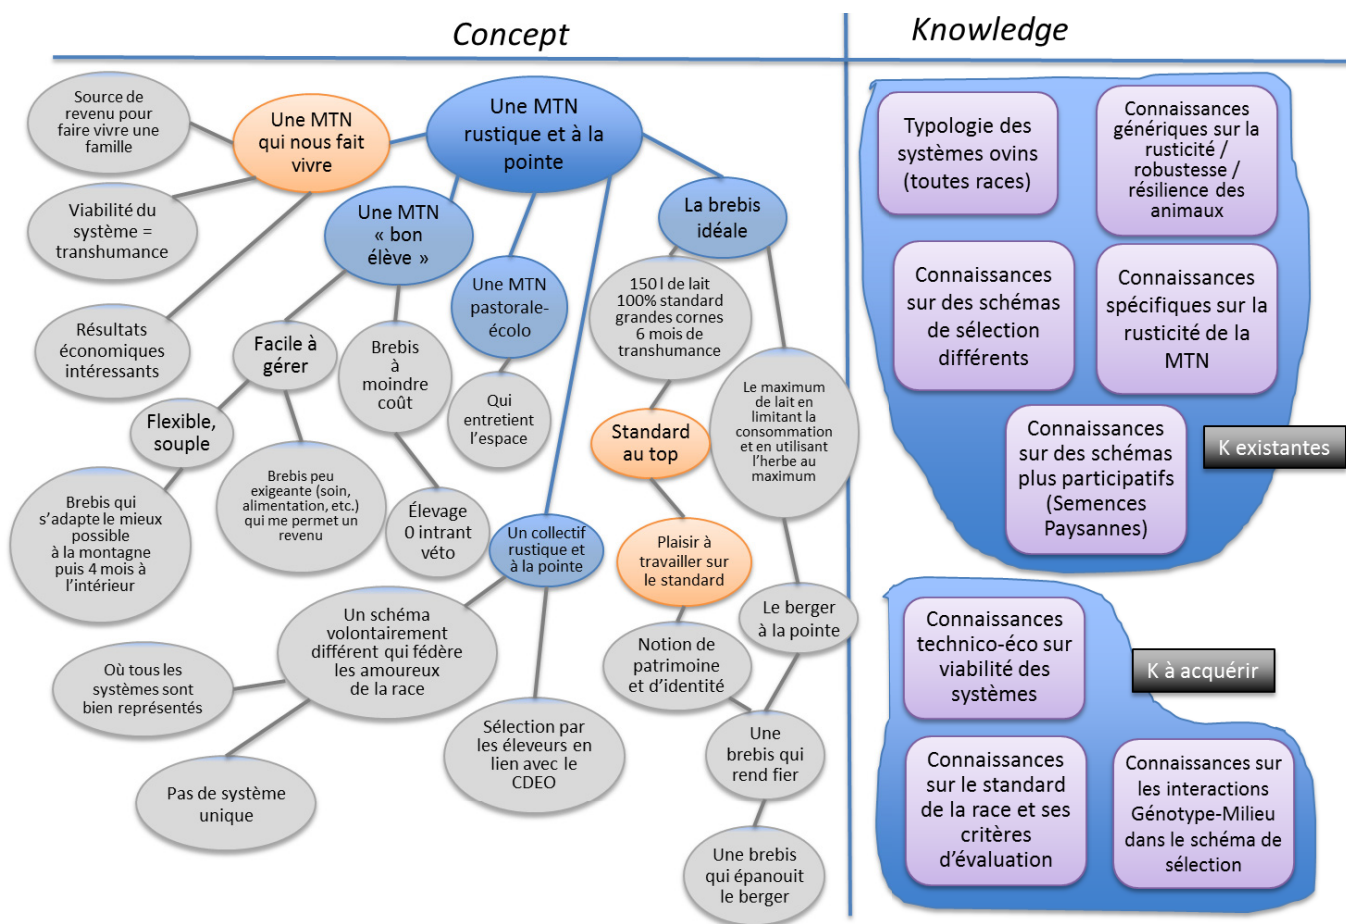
Concept

Knowledge

Une MTN rustique et à la pointe

Une MTN qui nous fait vivre

Source de revenu pour faire vivre une famille

Viabilité du système = transhumance

Résultats économiques intéressants

Une MTN « bon élève »

Facile à gérer

Flexible, souple

Brebis qui s'adapte le mieux possible à la montagne puis 4 mois à l'intérieur

Brebis peu exigeante (soin, alimentation, etc.) qui me permet un revenu

Brebis à moindre coût

Élevage 0 intrant véto

Une MTN pastorale-écolo

Qui entretient l'espace

Un collectif rustique et à la pointe

Un schéma volontairement différent qui fédère les amoureux de la race

Où tous les systèmes sont bien représentés

Pas de système unique

Sélection par les éleveurs en lien avec le CDEO

La brebis idéale

150 l de lait 100% standard grandes cornes 6 mois de transhumance

Standard au top

Plaisir à travailler sur le standard

Notion de patrimoine et d'identité

Le maximum de lait en limitant la consommation et en utilisant l'herbe au maximum

Le berger à la pointe

Une brebis qui rend fier

Une brebis qui épanouit le berger

Typologie des systèmes ovins (toutes races)

Connaissances génériques sur la rusticité / robustesse / résilience des animaux

Connaissances sur des schémas de sélection différents

Connaissances spécifiques sur la rusticité de la MTN

Connaissances sur des schémas plus participatifs (Semences Paysannes)

K existantes

Connaissances technico-éco sur viabilité des systèmes

K à acquérir

Connaissances sur le standard de la race et ses critères d'évaluation

Connaissances sur les interactions Génotype-Milieu dans le schéma de sélection